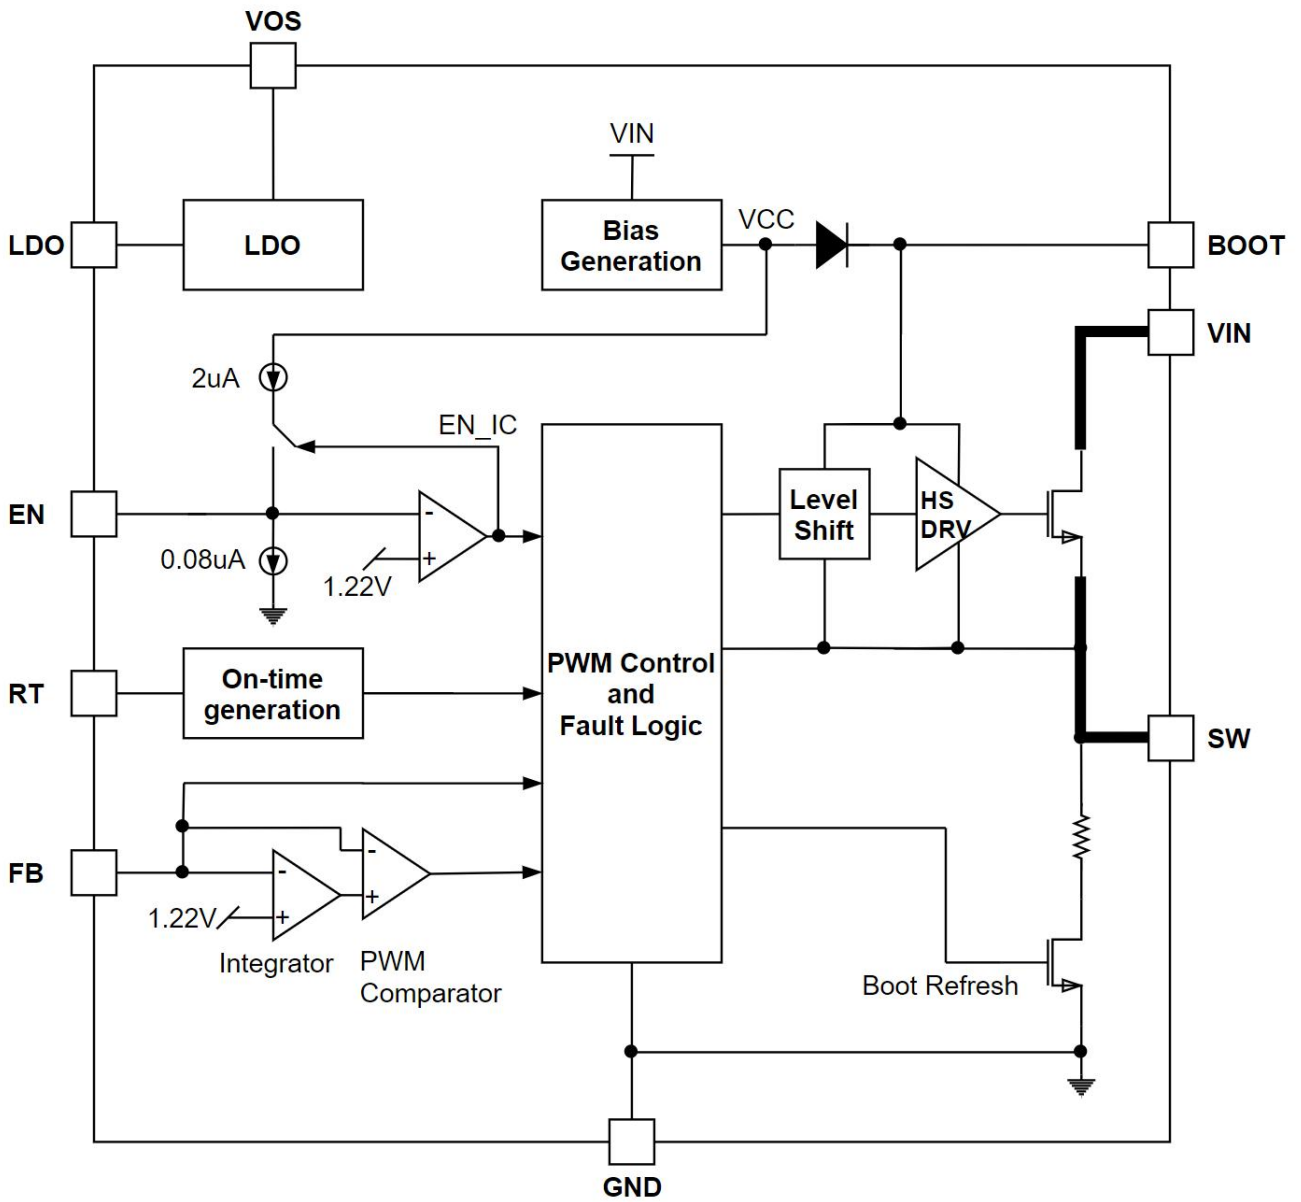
VOS

VIN

LDO

LDO

Bias Generation

VCC

BOOT

VIN

2uA

EN_IC

EN

-

+

0.08uA

1.22V

Level Shift

HS DRV

RT

On-time generation

PWM Control and Fault Logic

SW

FB

-

+

-

+

1.22V

Integrator

PWM Comparator

Boot Refresh

GND